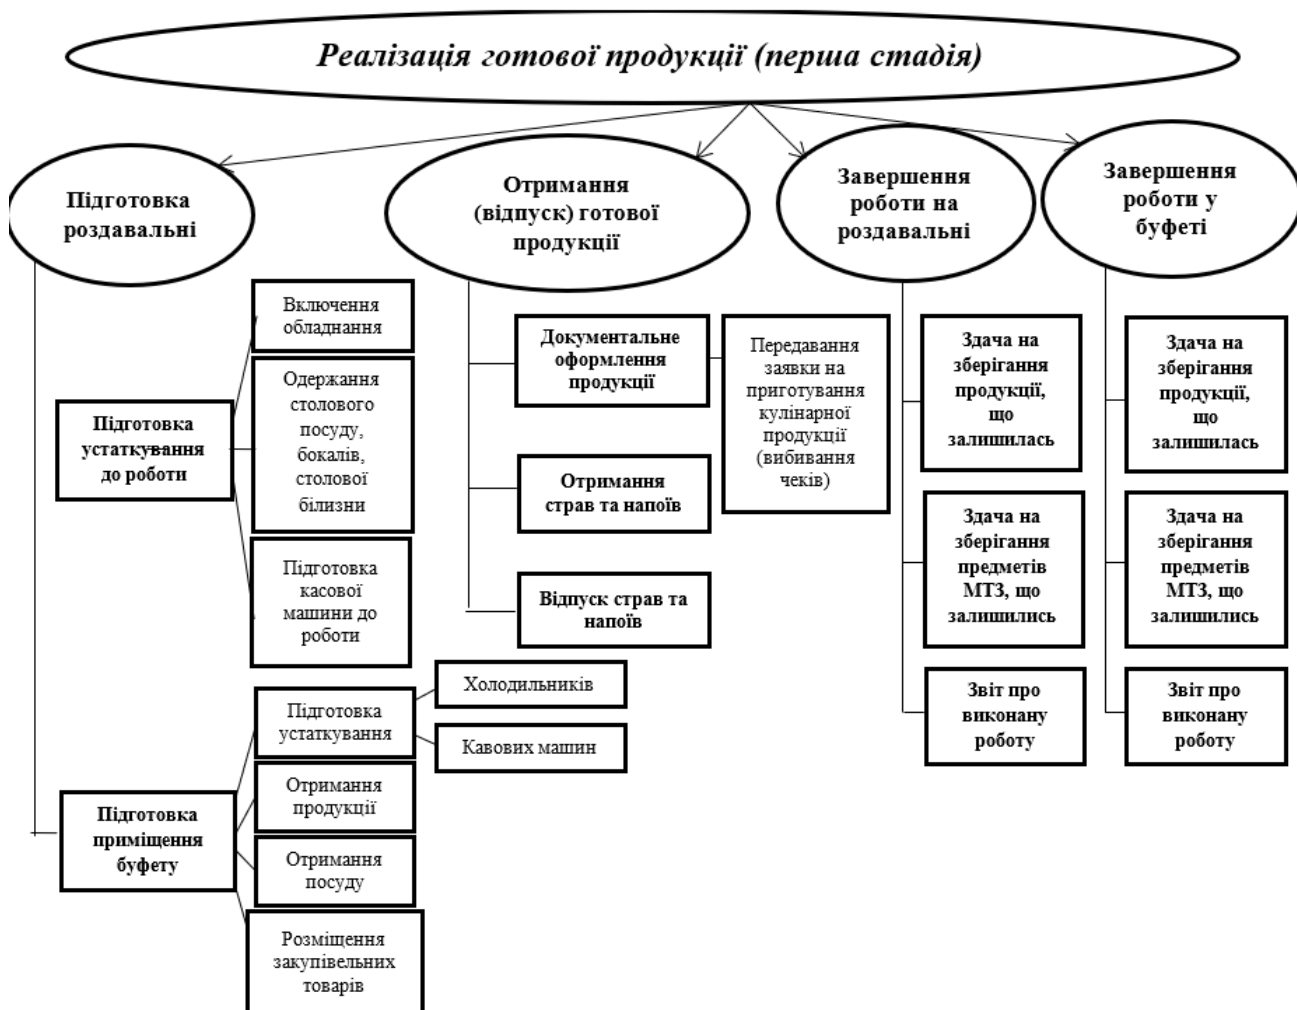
Реалізація готової продукції (перша стадія)

Підготовка роздавальні

Отримання (відпуск) готової продукції

Завершення роботи на роздавальні

Завершення роботи у буфеті

Включення обладнання

Одержання столового посуду, бокалів, столової білизни

Підготовка касової машини до роботи

Підготовка устаткування до роботи

Документальне оформлення продукції

Передавання заявки на приготування кулінарної продукції (вибивання чеків)

Отримання страв та напоїв

Відпуск страв та напоїв

Здача на зберігання продукції, що залишилась

Здача на зберігання предметів МТЗ, що залишились

Звіт про виконану роботу

Здача на зберігання продукції, що залишилась

Здача на зберігання предметів МТЗ, що залишились

Звіт про виконану роботу

Підготовка устаткування

Холодильників

Кавових машин

Отримання продукції

Отримання посуду

Розміщення закупівельних товарів

Підготовка приміщення буфету